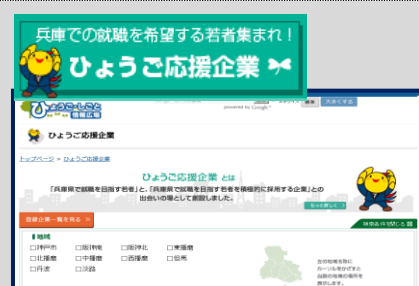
兵庫での就職を希望する若者集まれ！
ひょうご応援企業

ひょうごしごと情報広場

powered by Google

大きくする

ひょうご応援企業

トップページ ＞ ひょうご応援企業

ひょうご応援企業 とは

「兵庫県で就職を目指す若者」と、「兵庫県で就職を目指す若者を積極的に採用する企業」との出会いの場として創設しました。

応援企業一覧を見る ≫

検索条件を開く

地域

神戸市
阪神南
阪神北
東播磨
北播磨
中播磨
西播磨
但馬
丹波
淡路

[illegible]